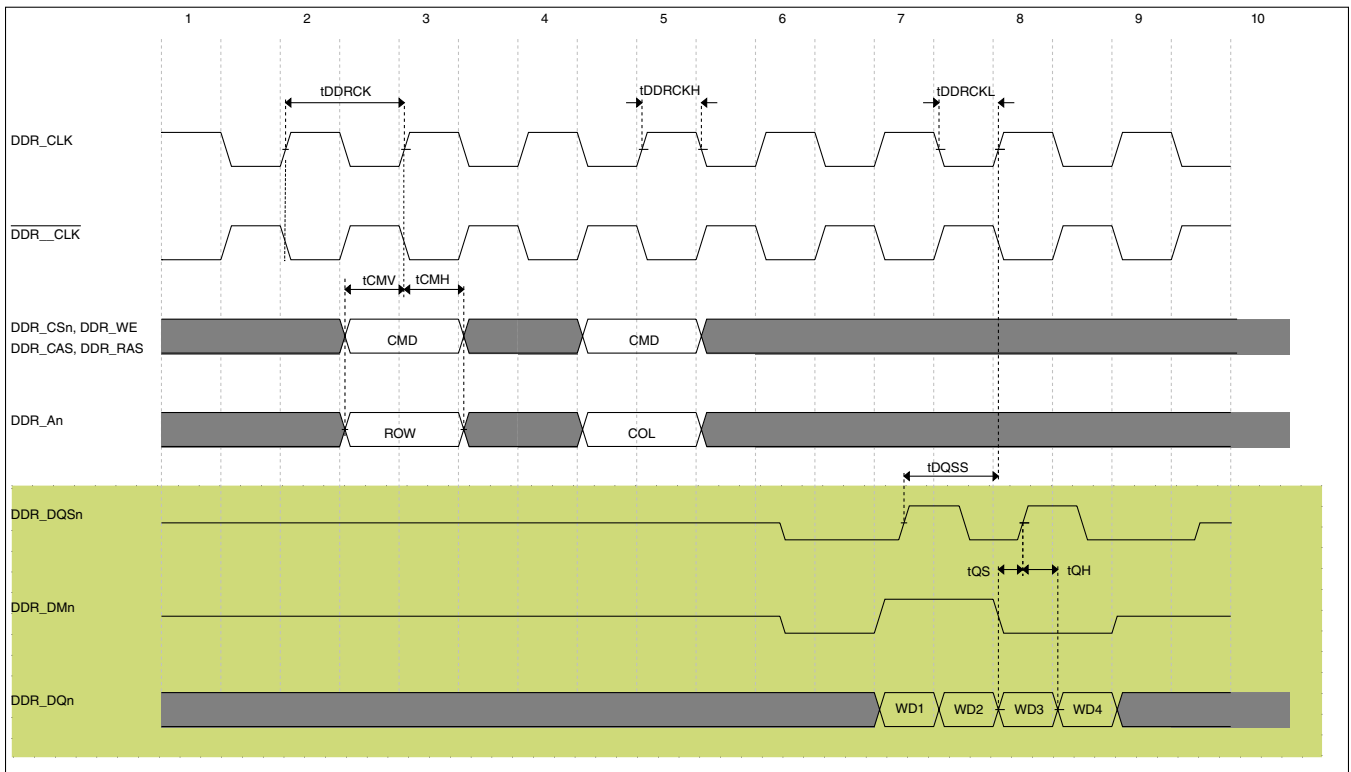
1 2 3 4 5 6 7 8 9 10

tDDRCK

tDDRCKH

tDDRCKL

DDR_CLK

$\overline{\text{DDR\_\_CLK}}$

tCMV tCMH

DDR_CSn, DDR_WE
DDR_CAS, DDR_RAS

CMD

CMD

DDR_An

ROW

COL

tDQSS

DDR_DQSn

tQS tQH

DDR_DMn

DDR_DQn

WD1 WD2 WD3 WD4